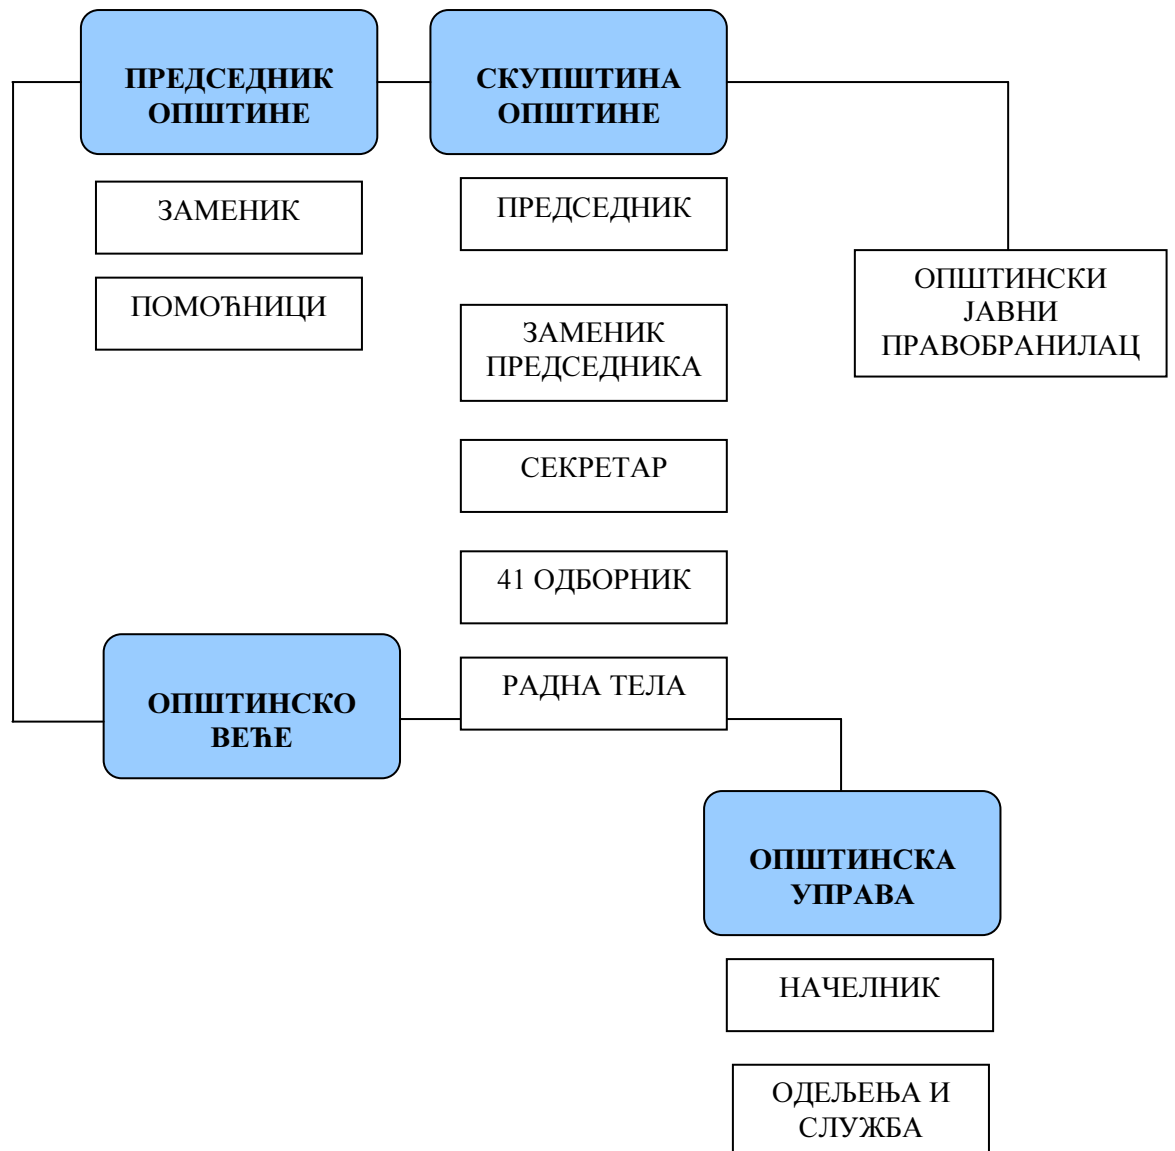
ПРЕДСЕДНИК ОПШТИНЕ

СКУПШТИНА ОПШТИНЕ

ЗАМЕНИК

ПОМОЋНИЦИ

ПРЕДСЕДНИК

ЗАМЕНИК ПРЕДСЕДНИКА

СЕКРЕТАР

41 ОДБОРНИК

РАДНА ТЕЛА

ОПШТИНСКИ ЈАВНИ ПРАВОБРАНИЛАЦ

ОПШТИНСКО ВЕЋЕ

ОПШТИНСКА УПРАВА

НАЧЕЛНИК

ОДЕЉЕЊА И СЛУЖБА